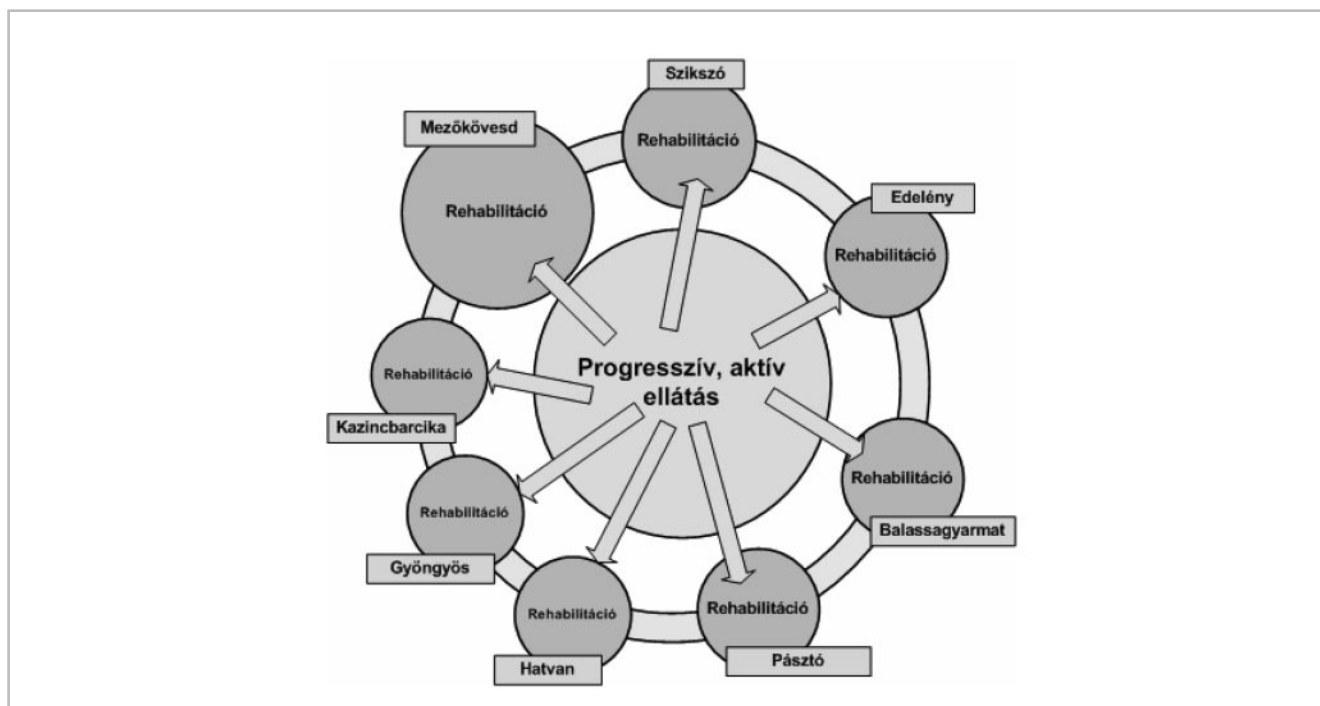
Szikszó
Rehabilitáció

Mezőkövesd
Rehabilitáció

Edelény
Rehabilitáció

Rehabilitáció
Kazincbarcika

Progresszív, aktív ellátás

Rehabilitáció
Balassagyarmat

Rehabilitáció
Gyöngyös

Rehabilitáció
Hatvan

Rehabilitáció
Pásztó